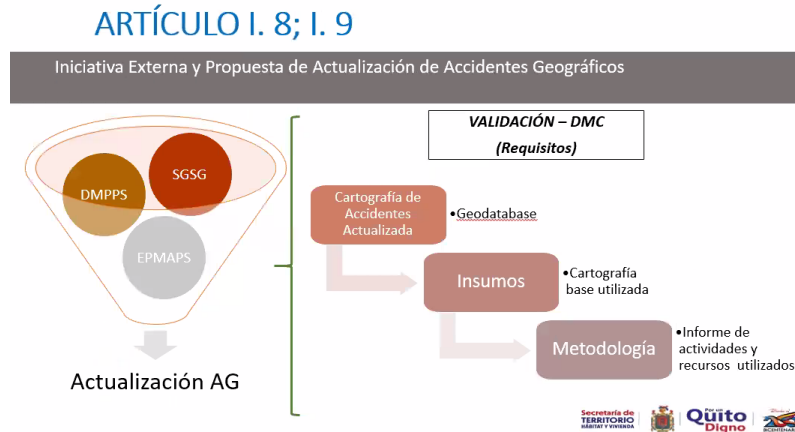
ARTÍCULO I. 8; I. 9

Iniciativa Externa y Propuesta de Actualización de Accidentes Geográficos

SGSG

DMPPS

EPMAPS

Actualización AG

VALIDACIÓN – DMC
(Requisitos)

Cartografía de Accidentes Actualizada

• Geodatabase

Insumos

• Cartografía base utilizada

Metodología

• Informe de actividades y recursos utilizados

Secretaría de TERRITORIO HÁBITAT Y VIVIENDA

Por un Quito Digno